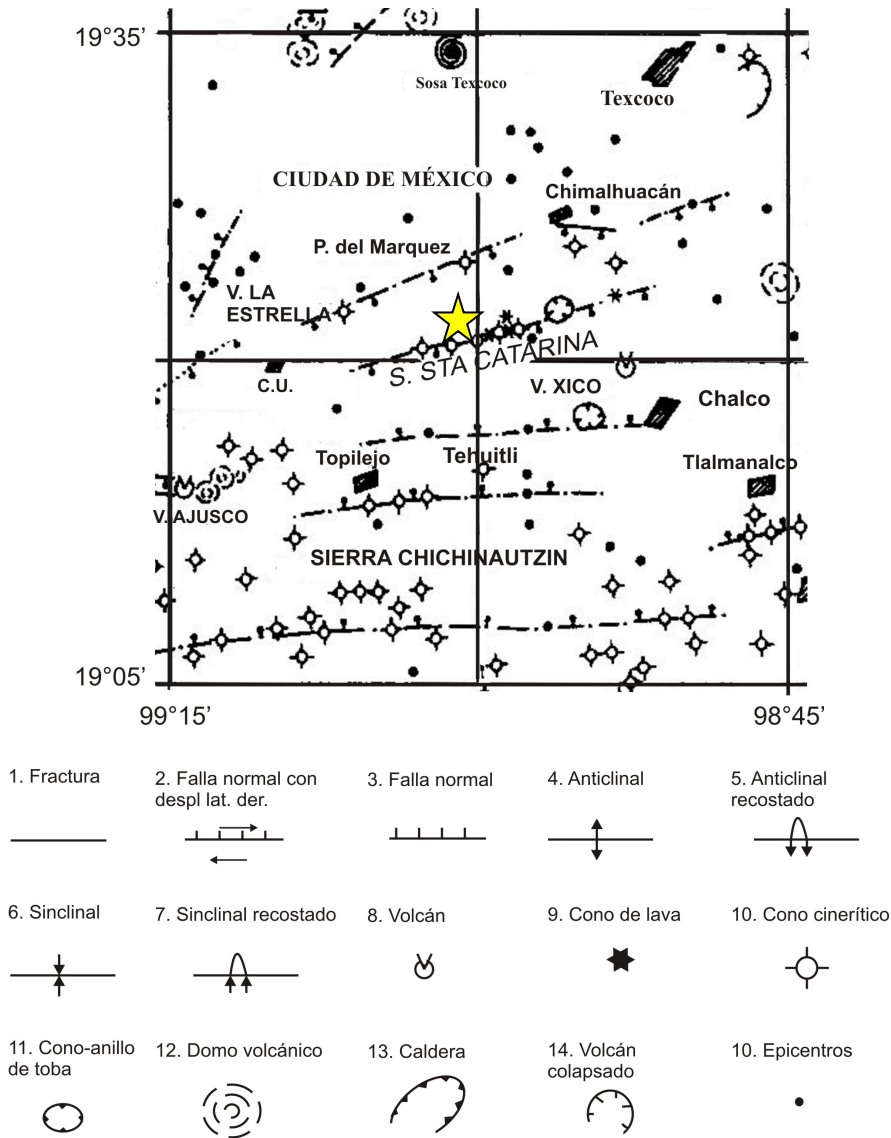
19°35'

Sosa Texcoco

Texcoco

CIUDAD DE MÉXICO

Chimalhuacán

P. del Marquez

V. LA ESTRELLA

S. STA CATARINA

C.U.

V. XICO

Chalco

Topilejo

Tehuitli

Tlalmanalco

V. AJUSCO

SIERRA CHICHINAUTZIN

19°05'

99°15'

98°45'

1. Fractura

2. Falla normal con despl lat. der.

3. Falla normal

4. Anticlinal

5. Anticlinal recostado

6. Sinclinal

7. Sinclinal recostado

8. Volcán

9. Cono de lava

10. Cono cinerítico

11. Cono-anillo de toba

12. Domo volcánico

13. Caldera

14. Volcán colapsado

10. Epicentros